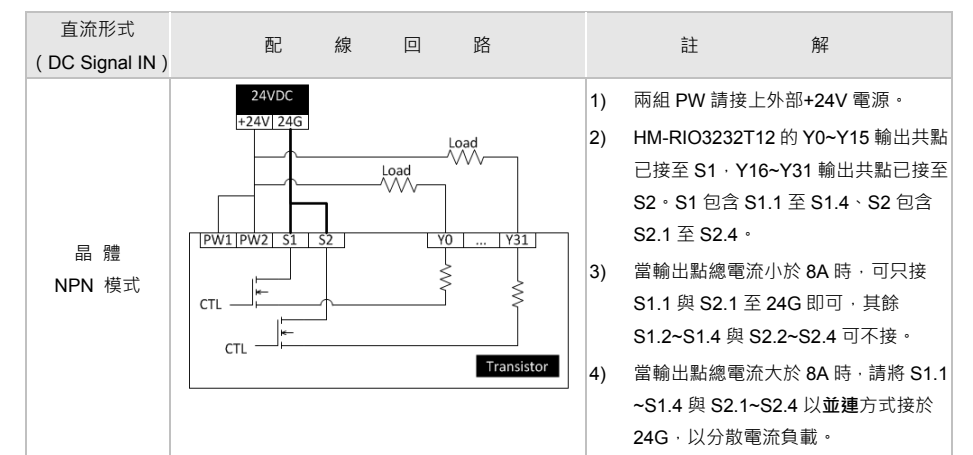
| 直流形式 ( DC Signal IN ) | 配 線 回 路 | 註 解 |
|---|---|---|
| 晶 體 NPN 模式 | 24VDC +24V 24G Load Load PW1 PW2 S1 S2 Y0 ... Y31 CTL CTL Transistor | 1) 兩組 PW 請接上外部+24V 電源。 2) HM-RIO3232T12 的 Y0~Y15 輸出共點已接至 S1，Y16~Y31 輸出共點已接至 S2。S1 包含 S1.1 至 S1.4、S2 包含 S2.1 至 S2.4。 3) 當輸出點總電流小於 8A 時，可只接 S1.1 與 S2.1 至 24G 即可，其餘 S1.2~S1.4 與 S2.2~S2.4 可不接。 4) 當輸出點總電流大於 8A 時，請將 S1.1 ~S1.4 與 S2.1~S2.4 以並連方式接於 24G，以分散電流負載。 |